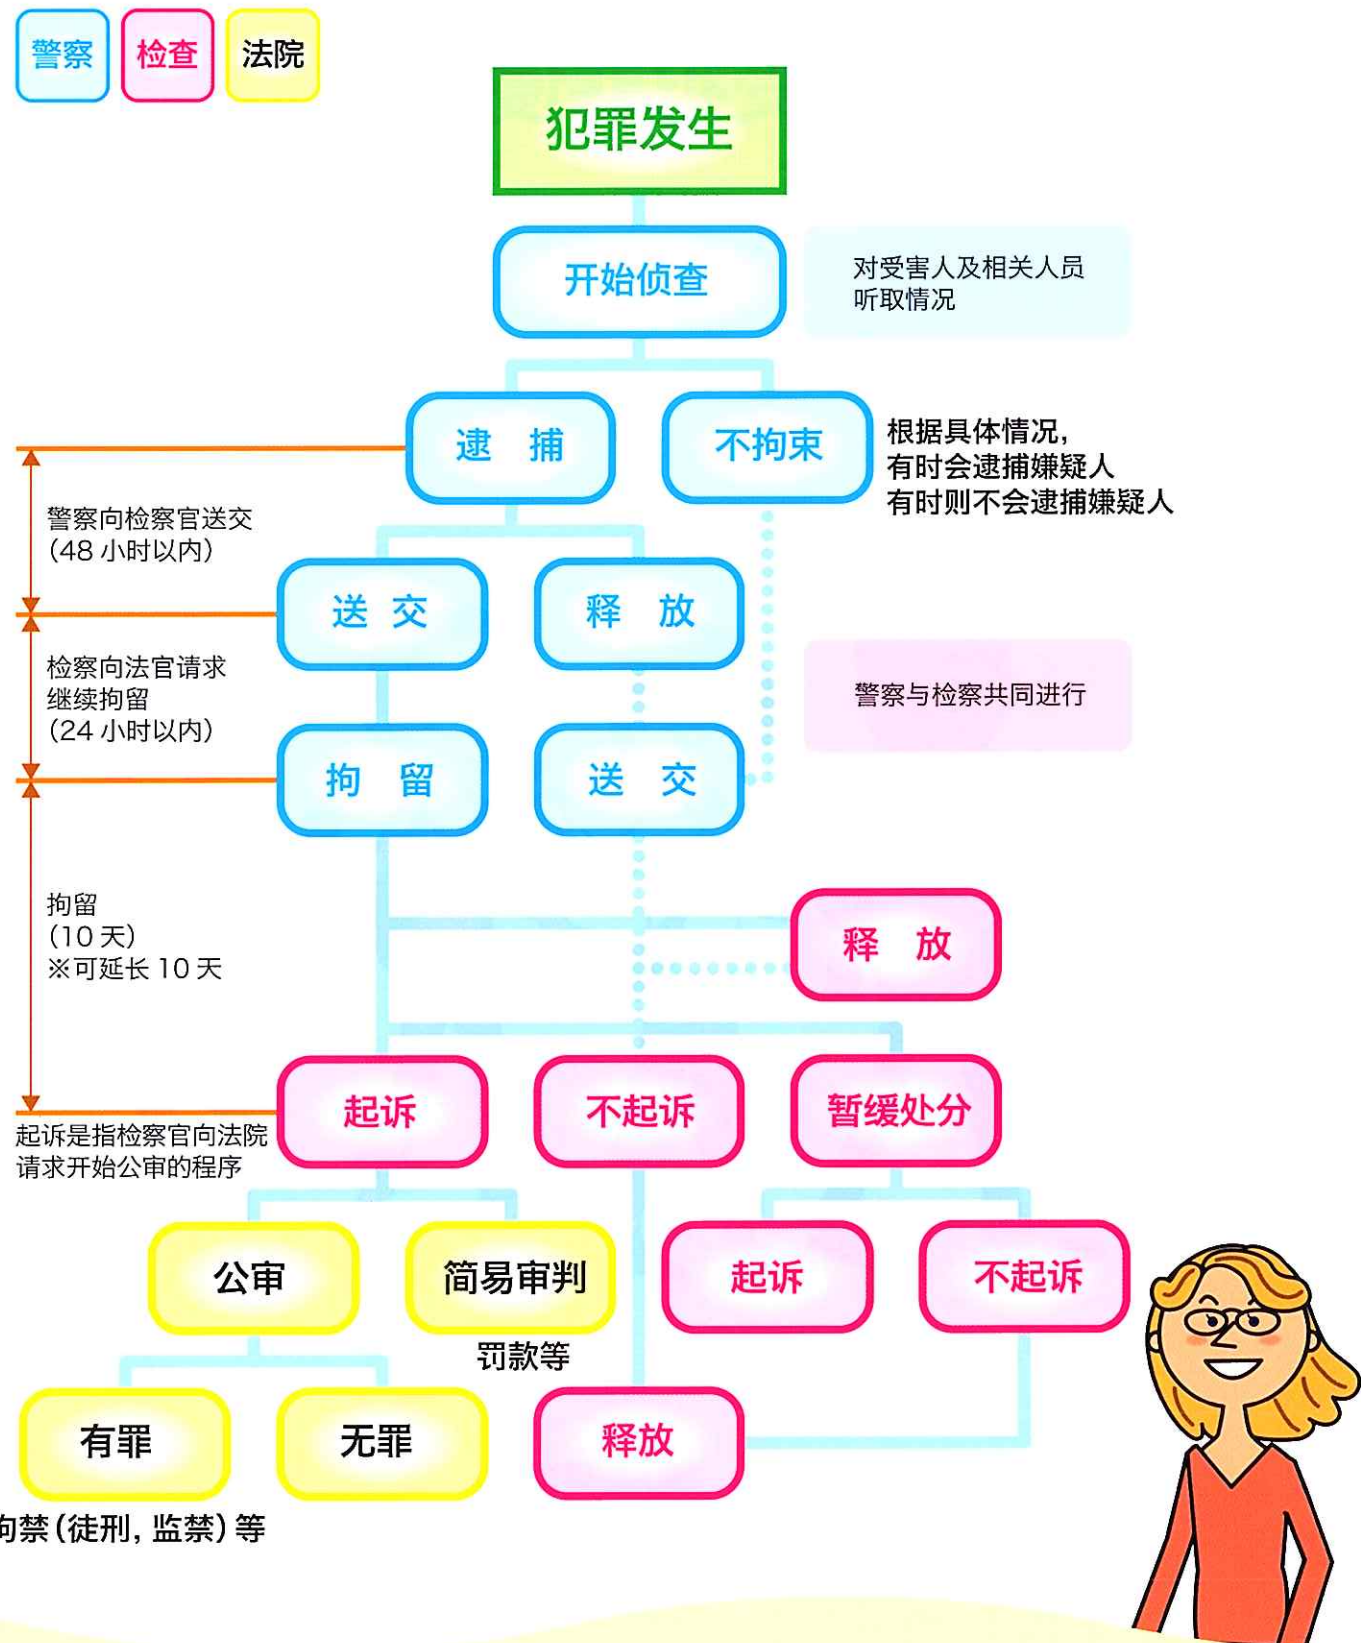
警察 检查 法院

犯罪发生

开始侦查

对受害人及相关人员听取情况

逮 捕

不拘束

根据具体情况，有时会逮捕嫌疑人 有时则不会逮捕嫌疑人

警察向检察官送交（48 小时以内）

送 交

释 放

检察向法官请求继续拘留（24 小时以内）

警察与检察共同进行

拘 留

送 交

拘留（10 天）※可延长 10 天

释 放

起诉

不起诉

暂缓处分

起诉是指检察官向法院请求开始公审的程序

公审

简易审判

起诉

不起诉

罚款等

有罪

无罪

释放

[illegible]禁（徒刑，监禁）等